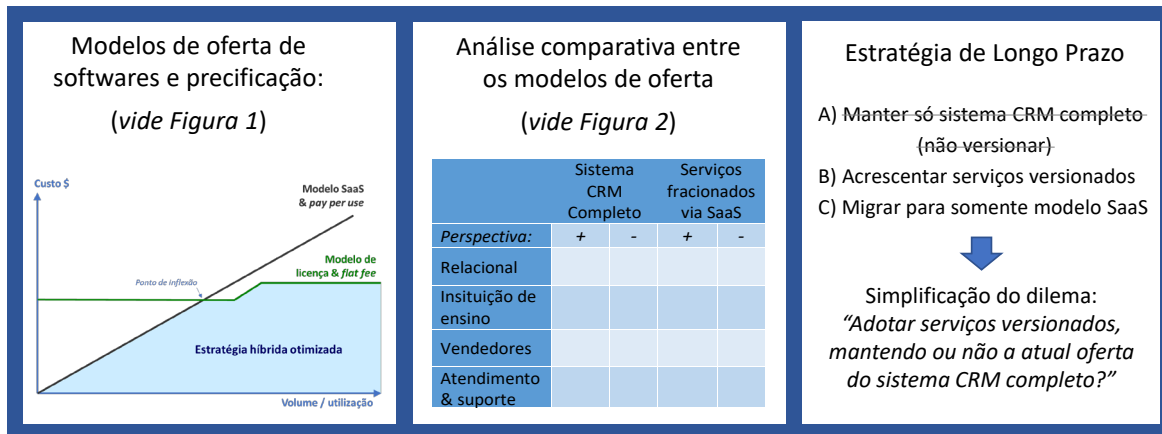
Modelos de oferta de softwares e precificação:

(*vide Figura 1*)

Custo $

Modelo SaaS & *pay per use*

Modelo de licença & *flat fee*

Ponto de inflexão

Estratégia híbrida otimizada

Volume / utilização

Análise comparativa entre os modelos de oferta

(*vide Figura 2*)

| | Sistema CRM Completo | | Serviços fracionados via SaaS | |
|---|---|---|---|---|
| *Perspectiva:* | + | - | + | - |
| Relacional | | | | |
| Insituição de ensino | | | | |
| Vendedores | | | | |
| Atendimento & suporte | | | | |

Estratégia de Longo Prazo

A) Manter só sistema CRM completo (não versionar)

B) Acrescentar serviços versionados

C) Migrar para somente modelo SaaS

Simplificação do dilema:
*"Adotar serviços versionados, mantendo ou não a atual oferta do sistema CRM completo?"*